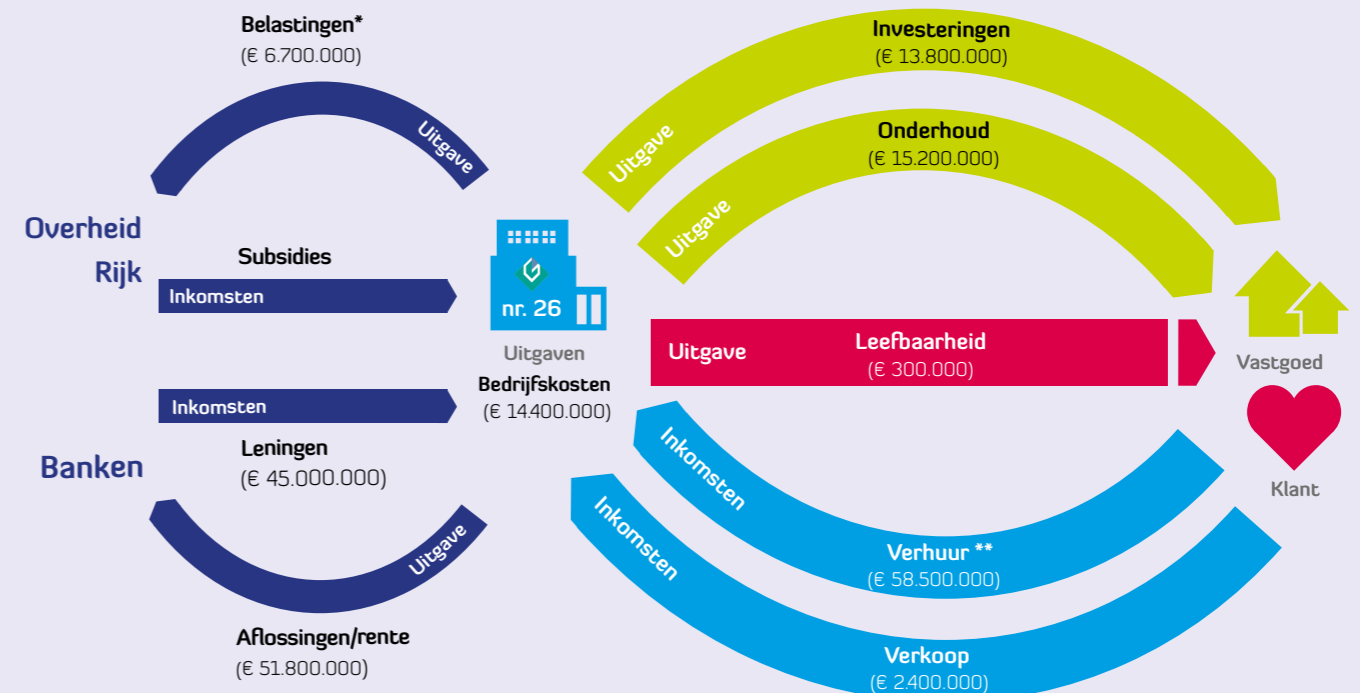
Belastingen*
(€ 6.700.000)

Uitgave

Overheid
Rijk

Subsidies

Inkomsten

Inkomsten

Leningen
(€ 45.000.000)

Banken

Uitgave

Aflossingen/rente
(€ 51.800.000)

nr. 26

Uitgaven
Bedrijfskosten
(€ 14.400.000)

Investeringen
(€ 13.800.000)

Uitgave

Onderhoud
(€ 15.200.000)

Uitgave

Uitgave

Leefbaarheid
(€ 300.000)

Vastgoed

Klant

Inkomsten

Verhuur **
(€ 58.500.000)

Inkomsten

Verkoop
(€ 2.400.000)